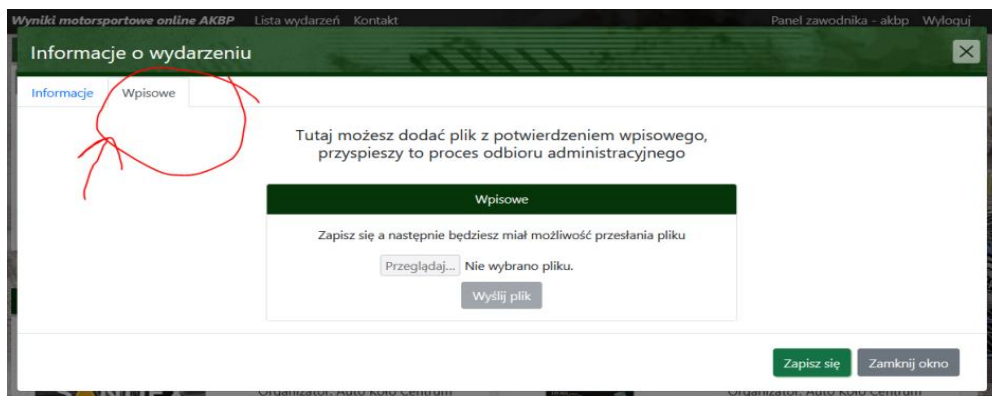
Wyniki motorsportowe online AKBP Lista wydarzeń Kontakt Panel zawodnika - akbp Wyloguj

Informacje o wydarzeniu ×

Informacje Wpisowe

Tutaj możesz dodać plik z potwierdzeniem wpisowego, przyspieszy to proces odbioru administracyjnego

Wpisowe

Zapisz się a następnie będziesz miał możliwość przesłania pliku

Przeglądaj... Nie wybrano pliku.

Wyślij plik

Zapisz się Zamknij okno

Organizator: Auto Koło Centrum Organizator: Auto Koło Centrum